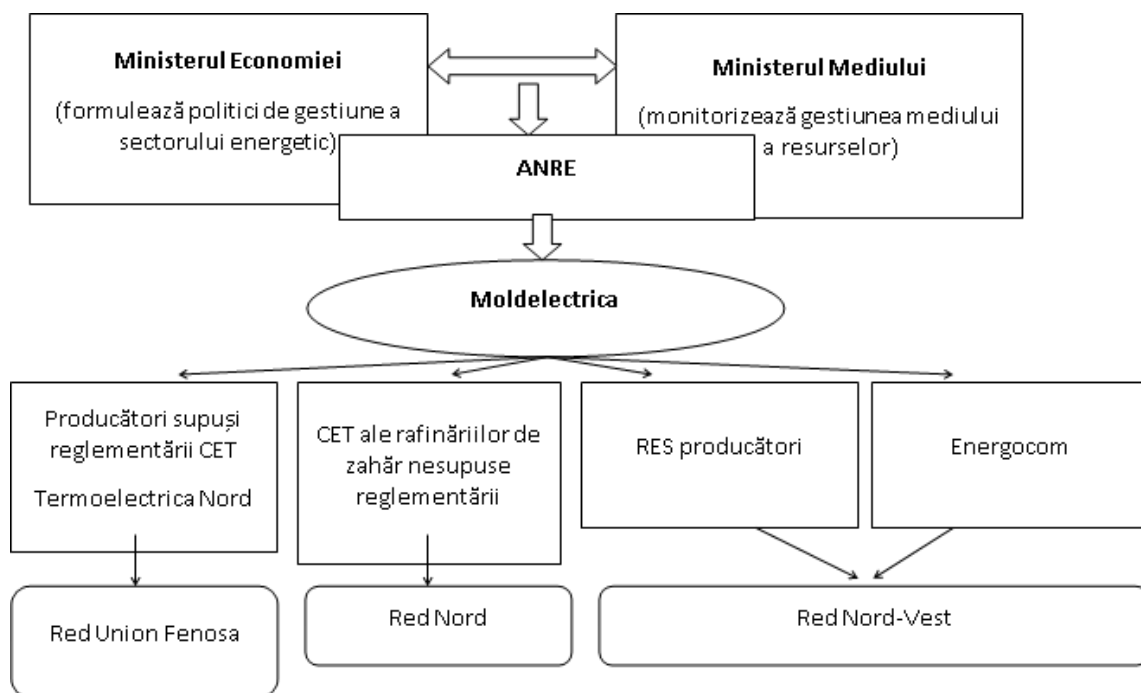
Ministerul Economiei

(formulează politici de gestiune a sectorului energetic)

Ministerul Mediului

(monitorizează gestiunea mediului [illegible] a resurselor)

ANRE

Moldelectrica

Producători supuși reglementării CET Termoelectrica Nord

CET ale rafinăriilor de zahăr nesupuse reglementării

RES producători

Energocom

Red Union Fenosa

Red Nord

Red Nord-Vest